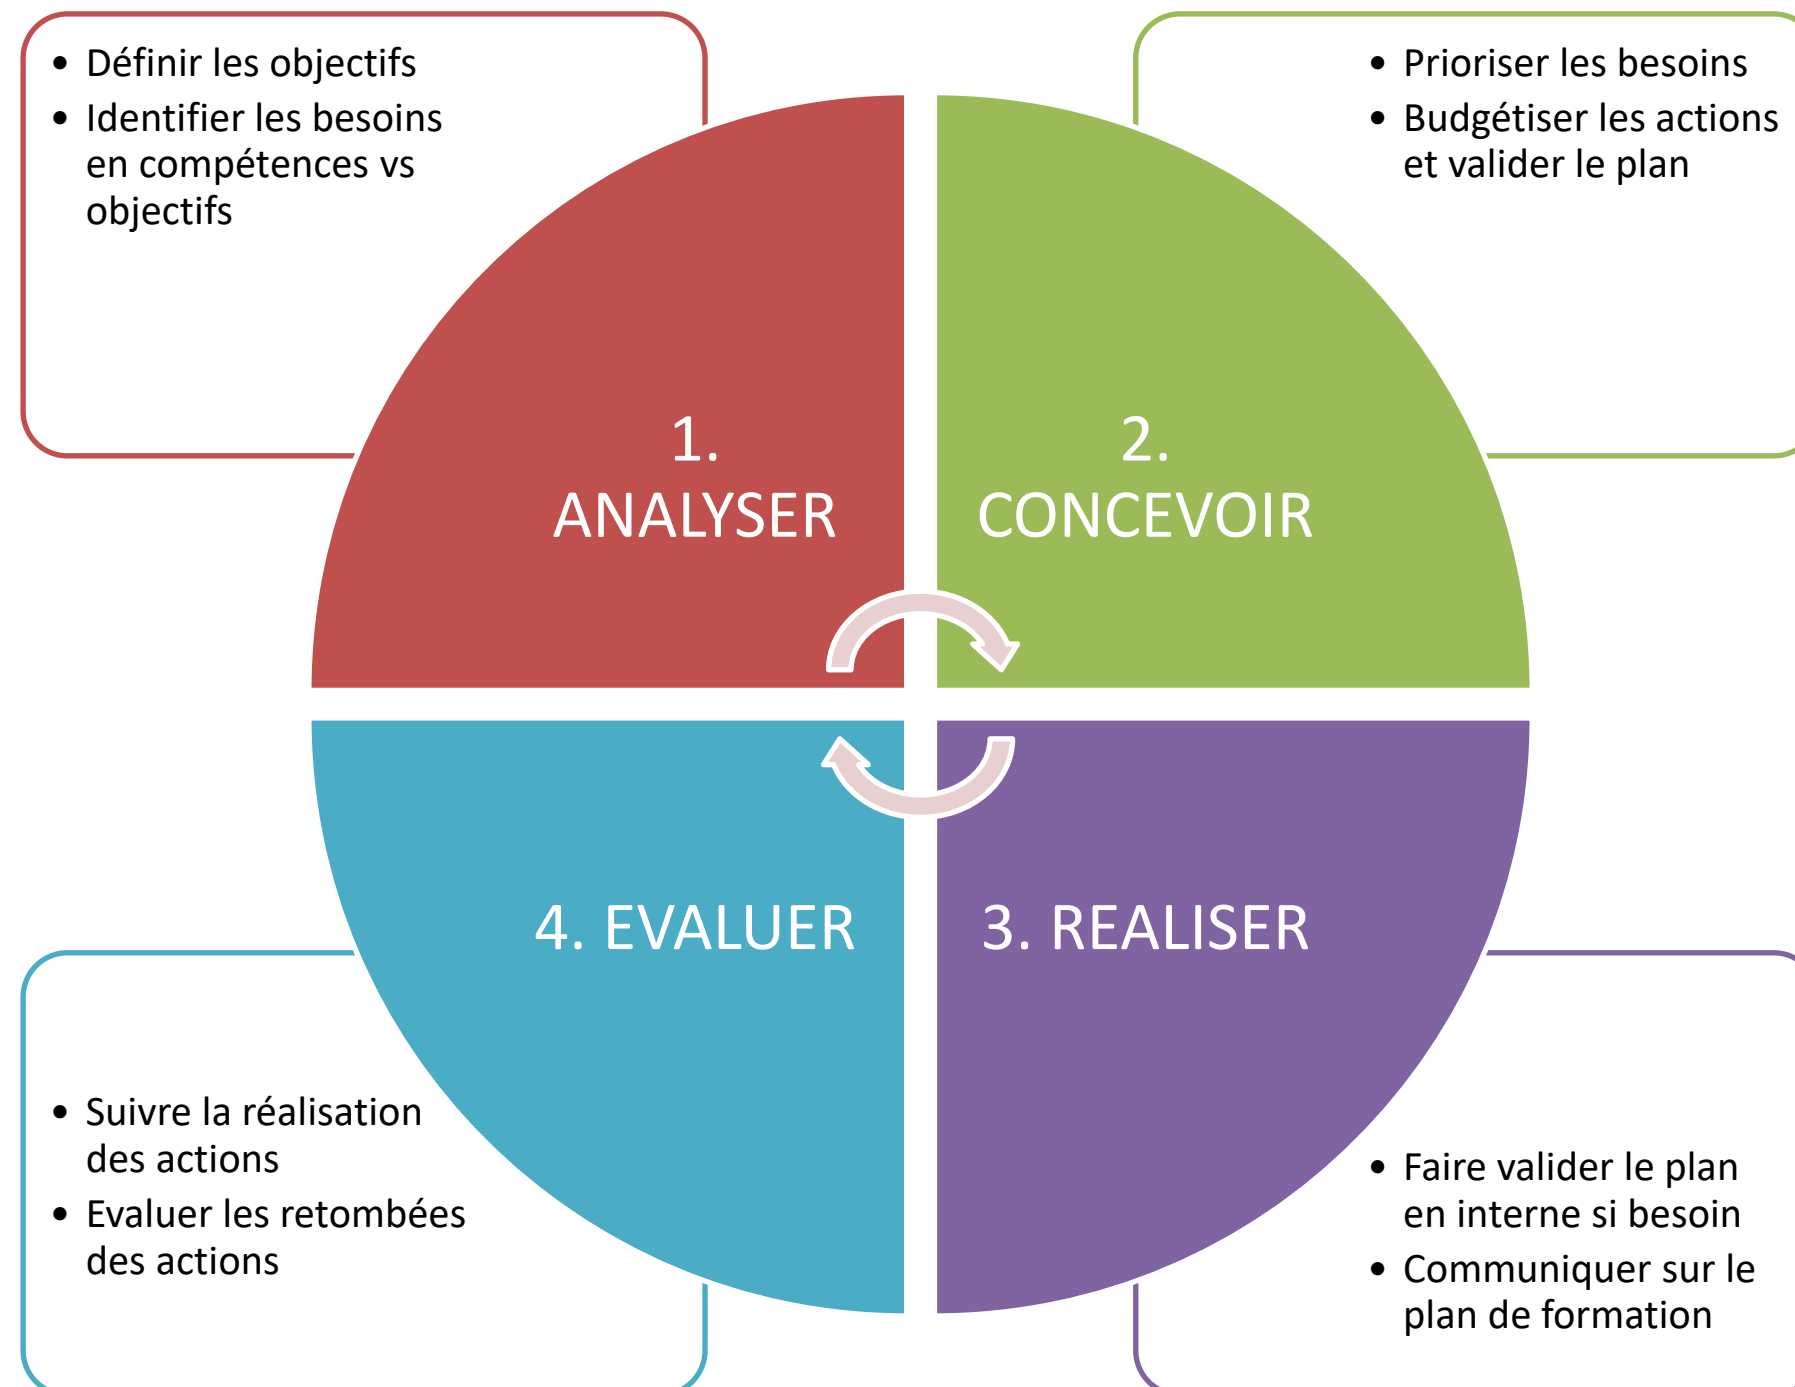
• Définir les objectifs
• Identifier les besoins en compétences vs objectifs

• Prioriser les besoins
• Budgétiser les actions et valider le plan

1.
ANALYSER

2.
CONCEVOIR

4. EVALUER

3. REALISER

• Suivre la réalisation des actions
• Evaluer les retombées des actions

• Faire valider le plan en interne si besoin
• Communiquer sur le plan de formation